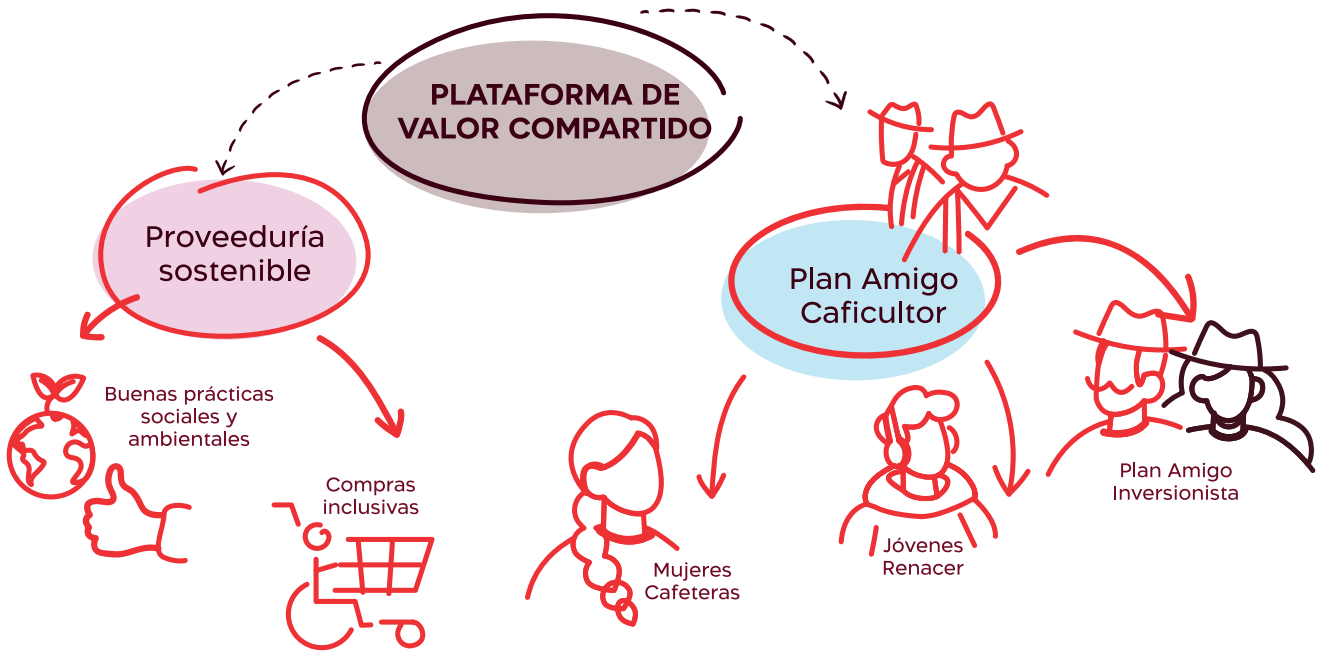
PLATAFORMA DE VALOR COMPARTIDO

Proveeduría sostenible

Plan Amigo Caficultor

Buenas prácticas sociales y ambientales

Compras inclusivas

Mujeres Cafeteras

Jóvenes Renacer

Plan Amigo Inversionista